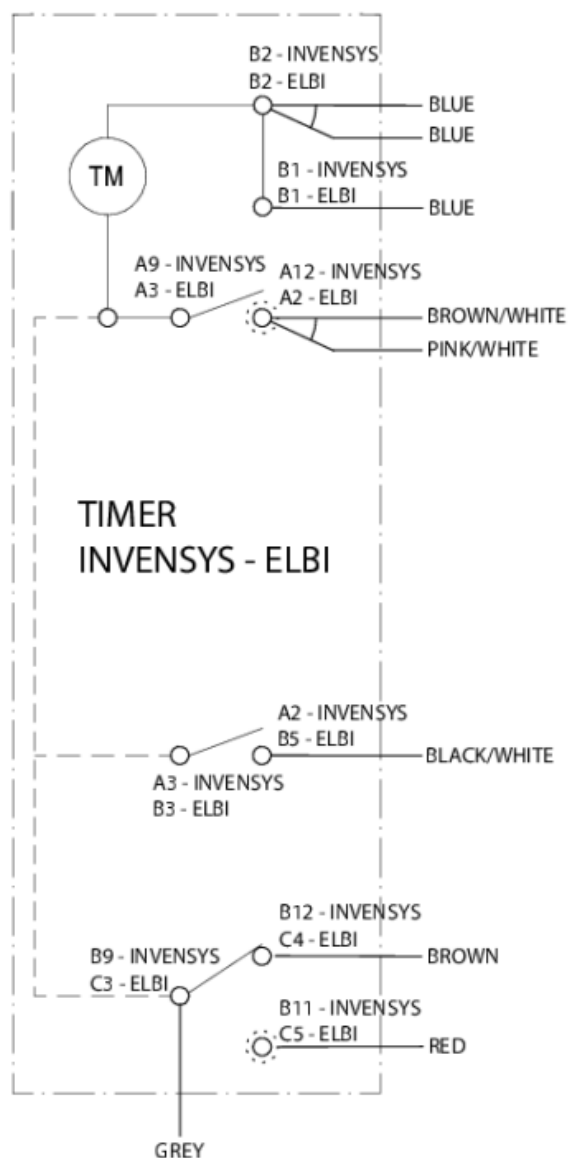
B2 - INVENSYS
B2 - ELBI

BLUE

BLUE

TM

B1 - INVENSYS
B1 - ELBI

BLUE

A9 - INVENSYS
A3 - ELBI

A12 - INVENSYS
A2 - ELBI

BROWN/WHITE

PINK/WHITE

TIMER
INVENSYS - ELBI

A2 - INVENSYS
B5 - ELBI

BLACK/WHITE

A3 - INVENSYS
B3 - ELBI

B12 - INVENSYS
C4 - ELBI

BROWN

B9 - INVENSYS
C3 - ELBI

B11 - INVENSYS
C5 - ELBI

RED

GREY